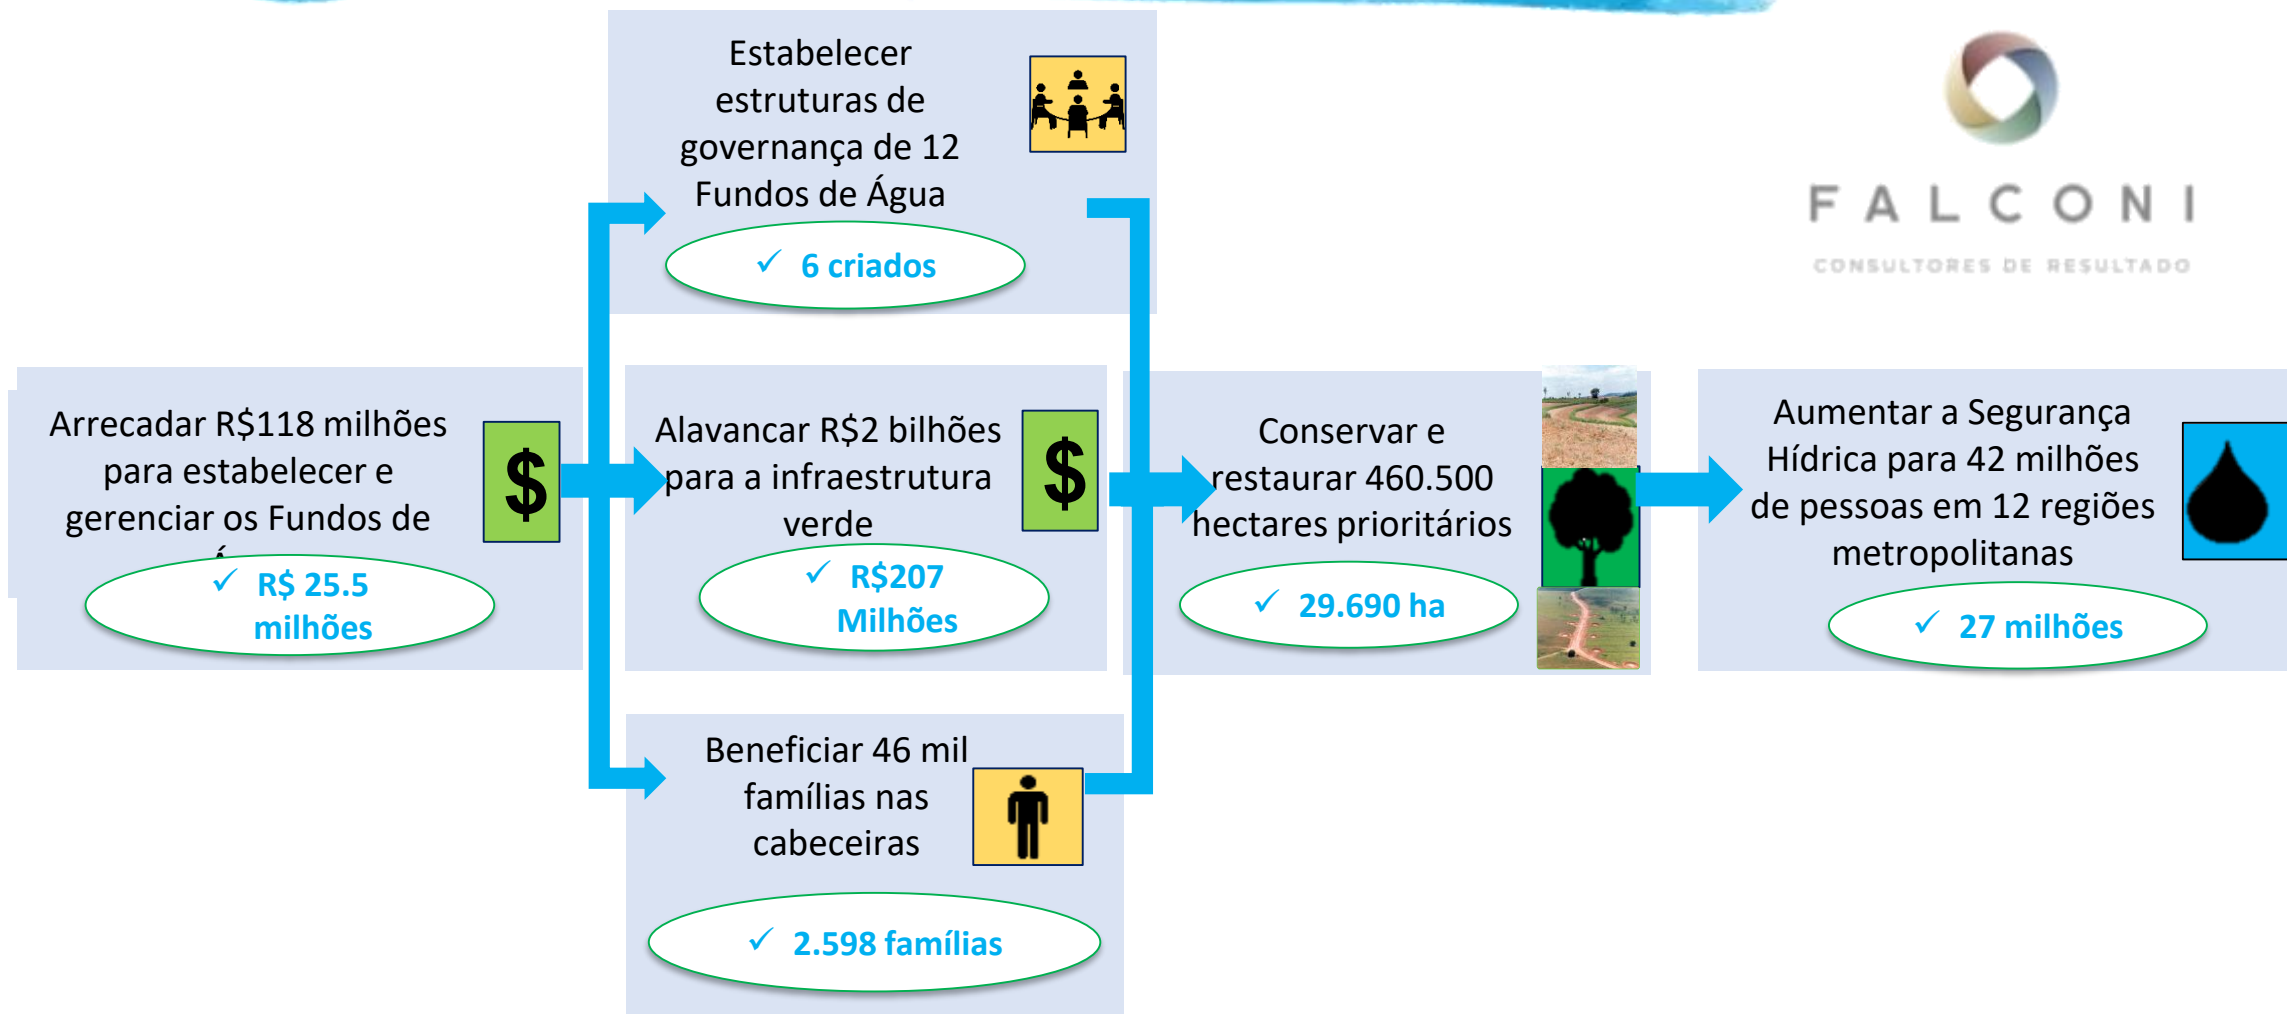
Estabelecer estruturas de governança de 12 Fundos de Água

✓ 6 criados

FALCONI
CONSULTORES DE RESULTADO

Arrecadar R$118 milhões para estabelecer e gerenciar os Fundos de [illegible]

✓ R$ 25.5 milhões

Alavancar R$2 bilhões para a infraestrutura verde

$

✓ R$207 Milhões

Conservar e restaurar 460.500 hectares prioritários

✓ 29.690 ha

Aumentar a Segurança Hídrica para 42 milhões de pessoas em 12 regiões metropolitanas

✓ 27 milhões

$

Beneficiar 46 mil famílias nas cabeceiras

✓ 2.598 famílias